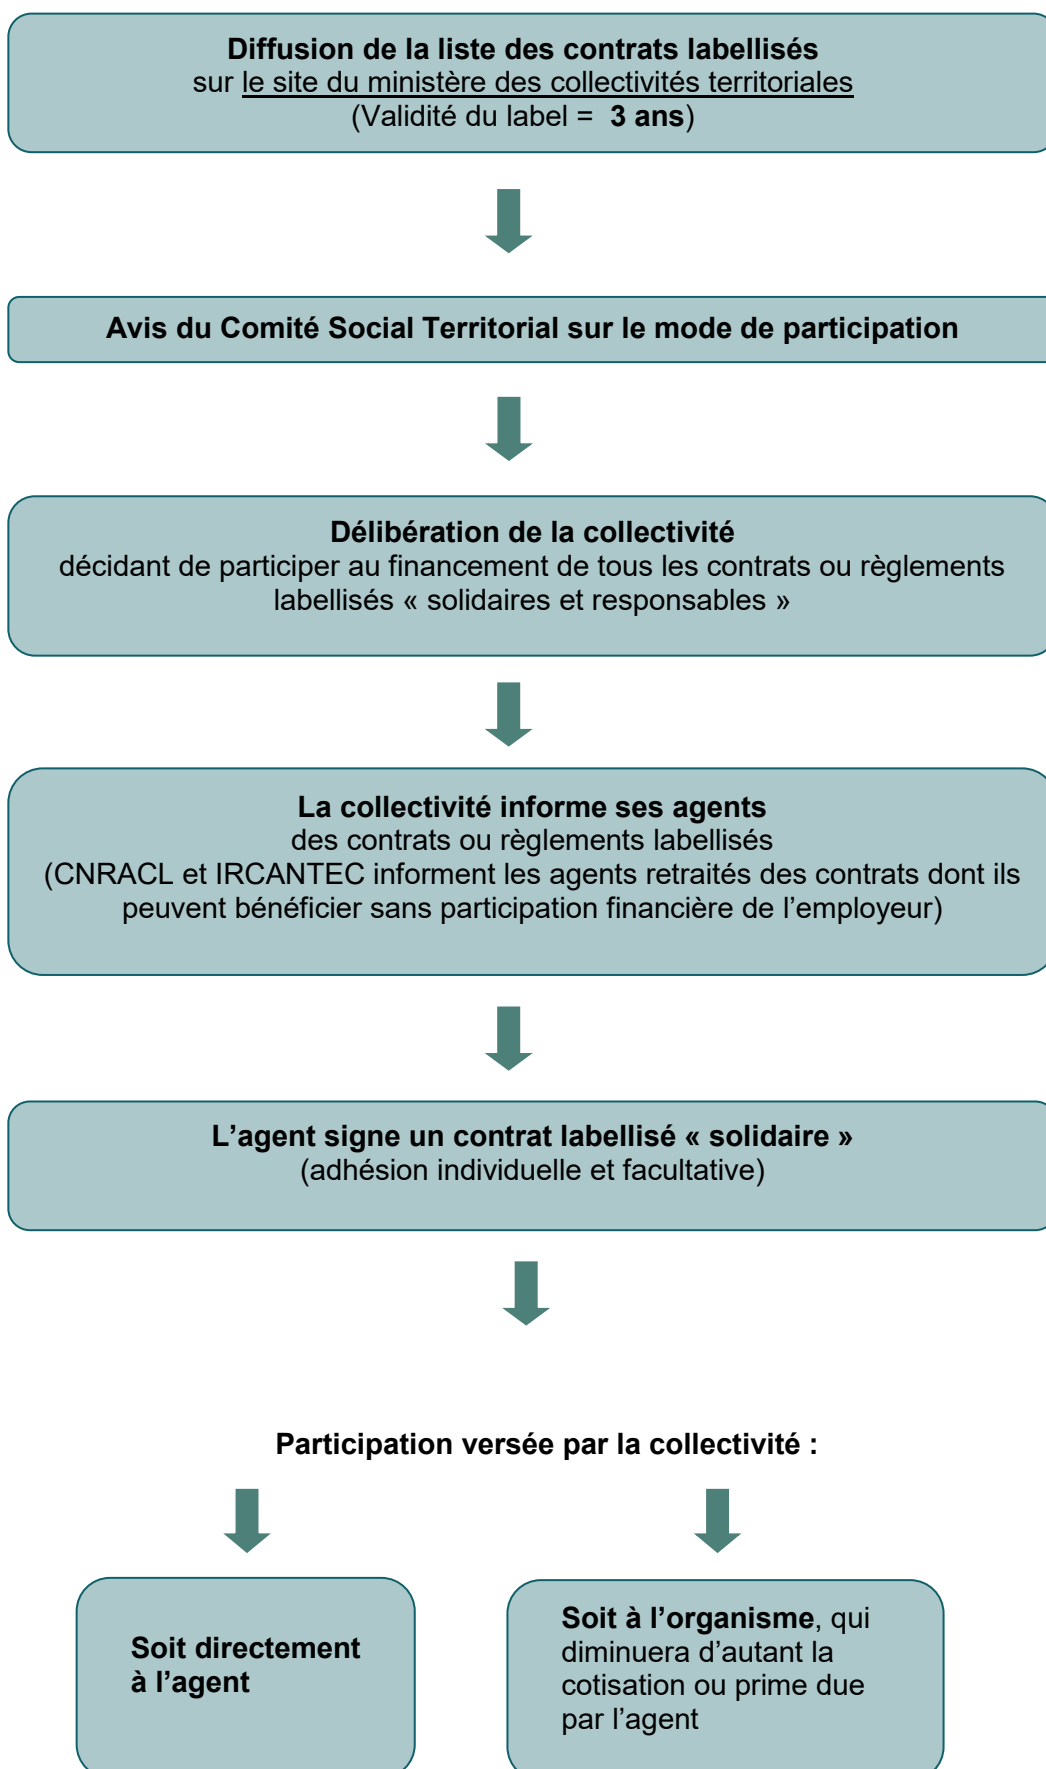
Diffusion de la liste des contrats labellisés
sur le site du ministère des collectivités territoriales
(Validité du label = 3 ans)

Avis du Comité Social Territorial sur le mode de participation

Délibération de la collectivité
décidant de participer au financement de tous les contrats ou règlements labellisés « solidaires et responsables »

La collectivité informe ses agents
des contrats ou règlements labellisés
(CNRACL et IRCANTEC informent les agents retraités des contrats dont ils peuvent bénéficier sans participation financière de l’employeur)

L’agent signe un contrat labellisé « solidaire »
(adhésion individuelle et facultative)

Participation versée par la collectivité :

Soit directement à l’agent

Soit à l’organisme, qui diminuera d’autant la cotisation ou prime due par l’agent